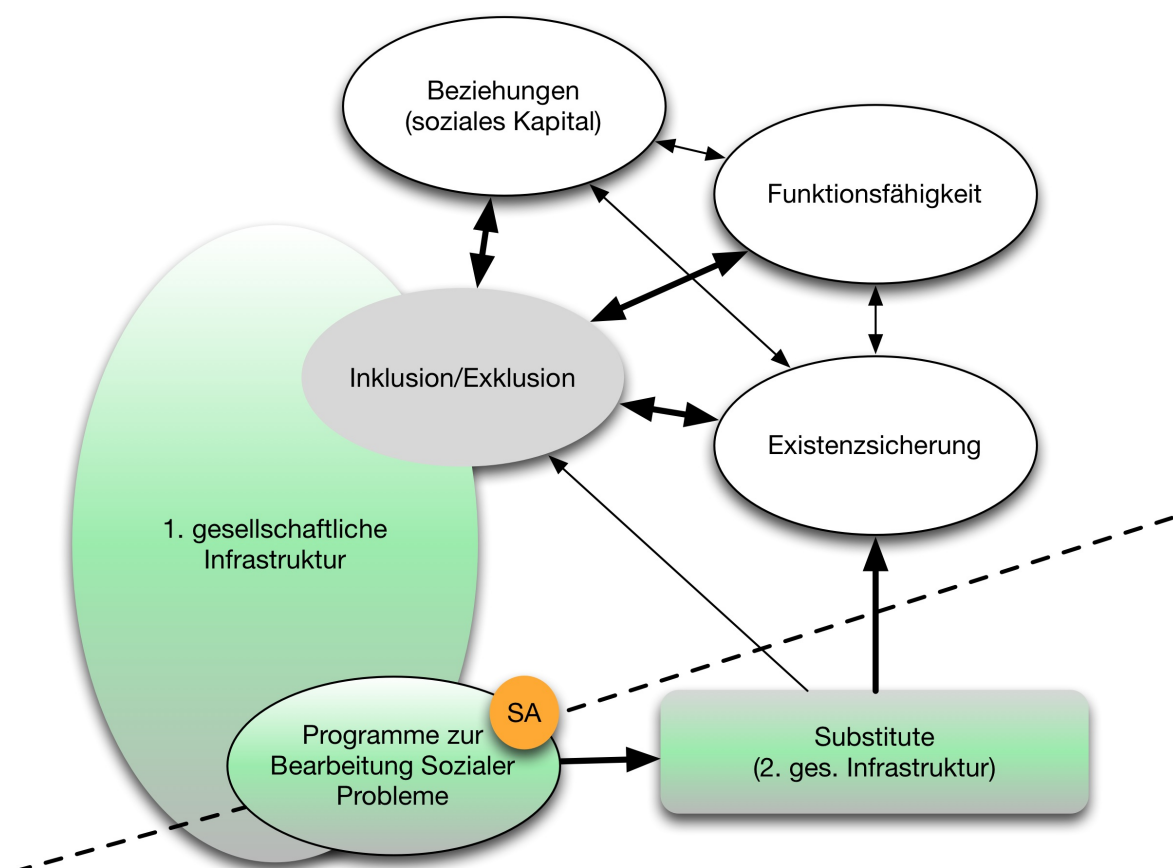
Beziehungen
(soziales Kapital)

Funktionsfähigkeit

Inklusion/Exklusion

Existenzsicherung

1. gesellschaftliche
Infrastruktur

SA

Programme zur
Bearbeitung Sozialer
Probleme

Substitute
(2. ges. Infrastruktur)